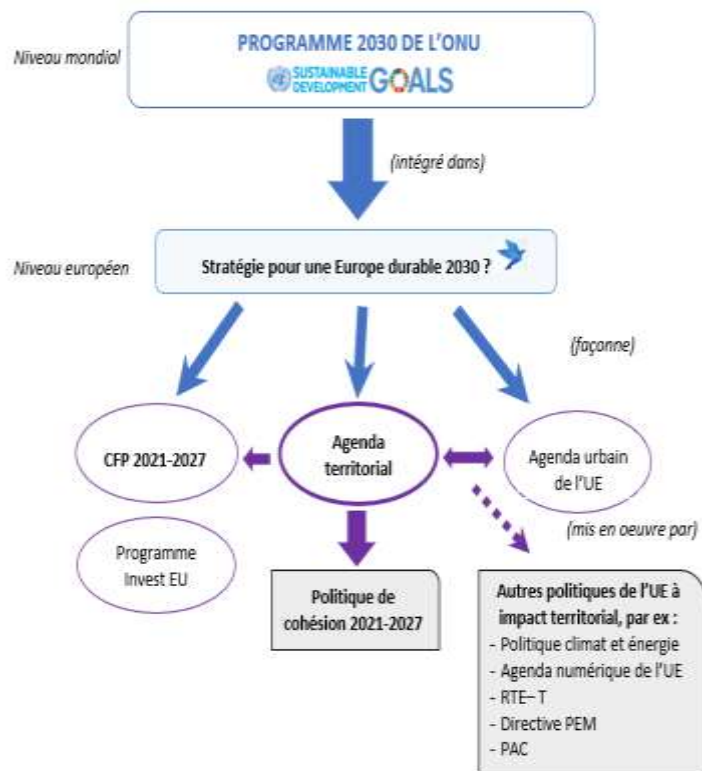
Niveau mondial

PROGRAMME 2030 DE L'ONU

SUSTAINABLE DEVELOPMENT GOALS

(intégré dans)

Niveau européen

Stratégie pour une Europe durable 2030 ?

(façonne)

CFP 2021-2027

Agenda territorial

Agenda urbain de l'UE

(mis en oeuvre par)

Programme Invest EU

Politique de cohésion 2021-2027

Autres politiques de l'UE à impact territorial, par ex :
- Politique climat et énergie
- Agenda numérique de l'UE
- RTE– T
- Directive PEM
- PAC